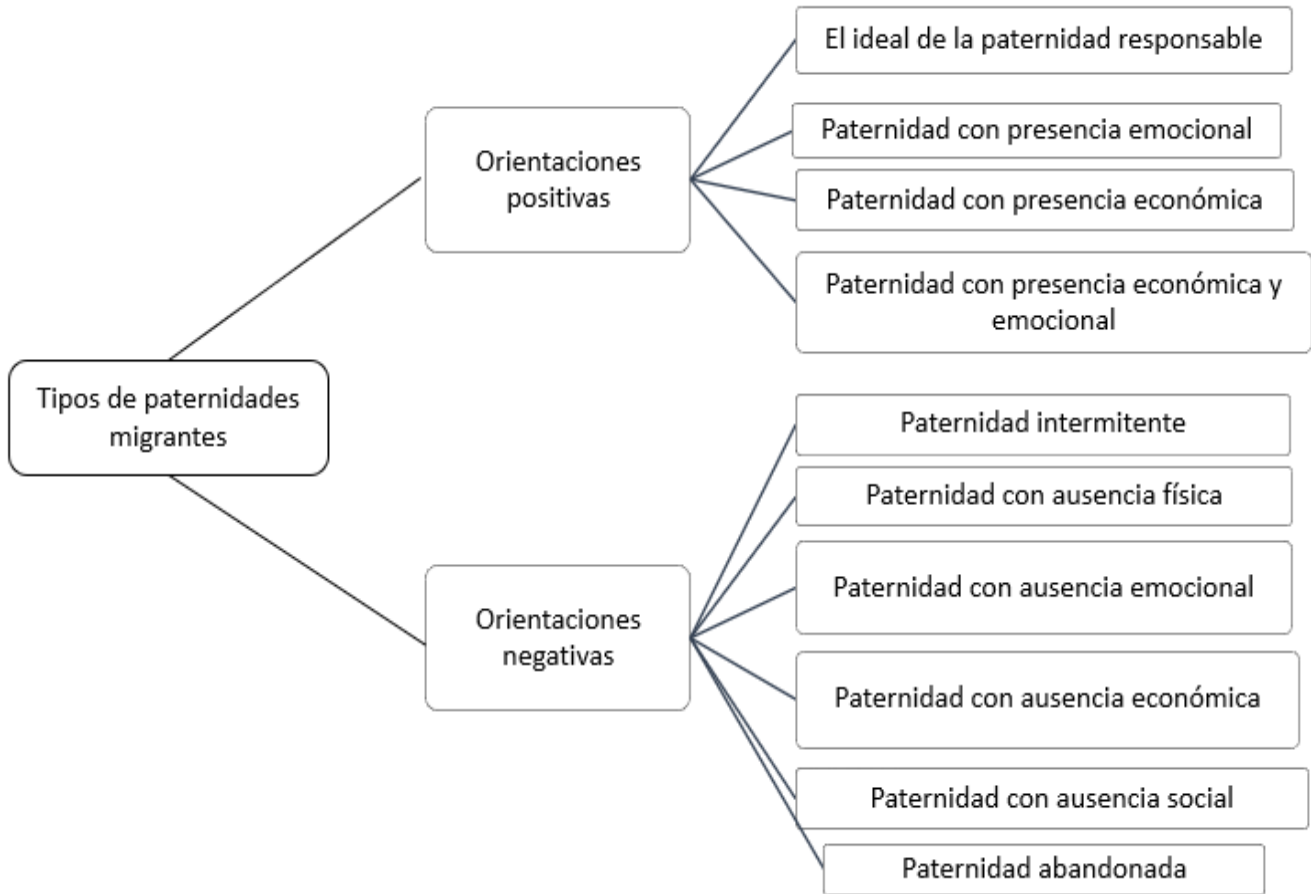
Tipos de paternidades migrantes

Orientaciones positivas

El ideal de la paternidad responsable

Paternidad con presencia emocional

Paternidad con presencia económica

Paternidad con presencia económica y emocional

Orientaciones negativas

Paternidad intermitente

Paternidad con ausencia física

Paternidad con ausencia emocional

Paternidad con ausencia económica

Paternidad con ausencia social

Paternidad abandonada